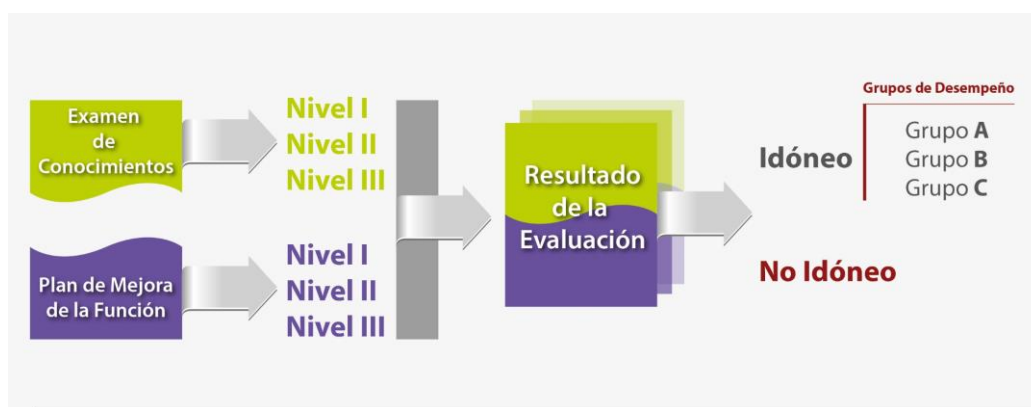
Examen de Conocimientos

Nivel I
Nivel II
Nivel III

Plan de Mejora de la Función

Nivel I
Nivel II
Nivel III

Resultado de la Evaluación

Grupos de Desempeño

Idóneo

Grupo A
Grupo B
Grupo C

No Idóneo